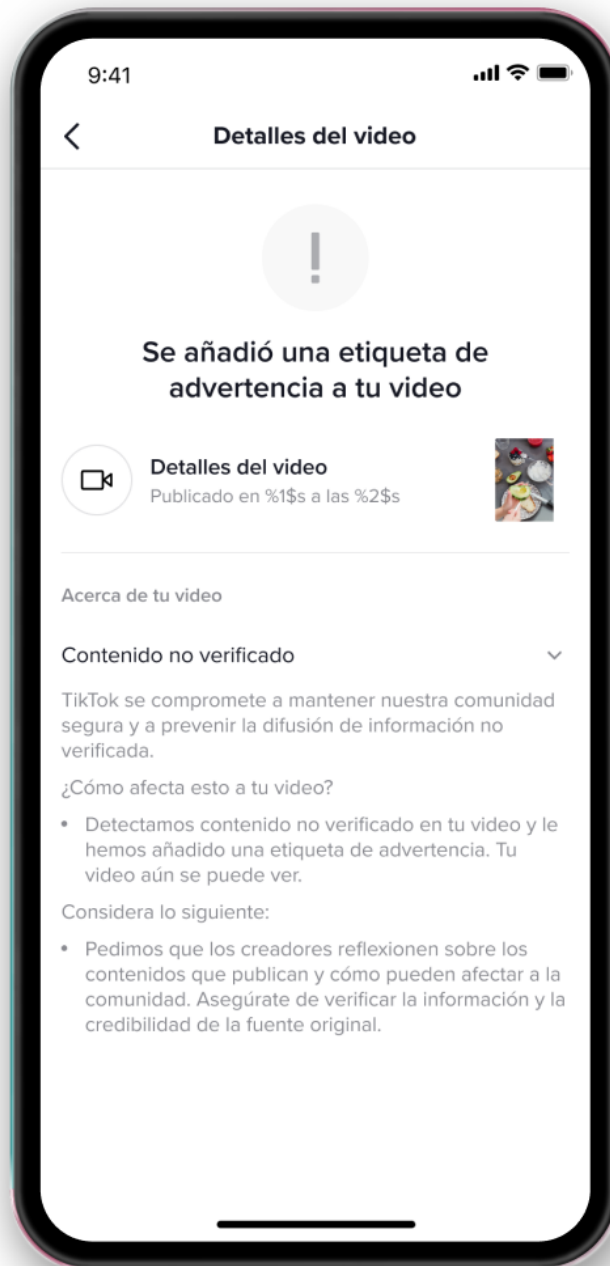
9:41

<

Detalles del video

!

Se añadió una etiqueta de advertencia a tu video

Detalles del video
Publicado en %1$s a las %2$s

Acerca de tu video

Contenido no verificado

TikTok se compromete a mantener nuestra comunidad segura y a prevenir la difusión de información no verificada.

¿Cómo afecta esto a tu video?

• Detectamos contenido no verificado en tu video y le hemos añadido una etiqueta de advertencia. Tu video aún se puede ver.

Considera lo siguiente:

• Pedimos que los creadores reflexionen sobre los contenidos que publican y cómo pueden afectar a la comunidad. Asegúrate de verificar la información y la credibilidad de la fuente original.